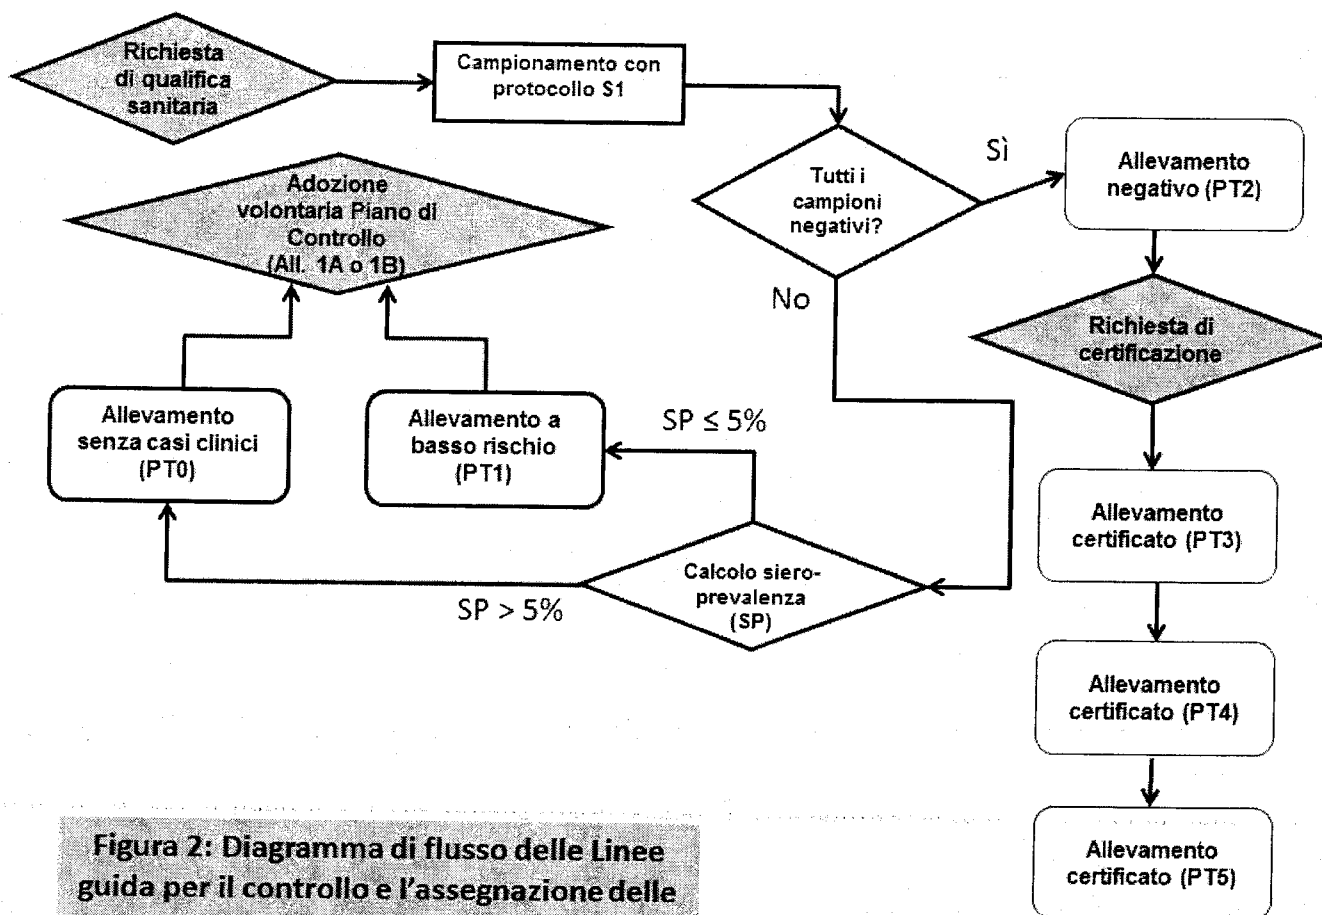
Richiesta di qualifica sanitaria

Campionamento con protocollo S1

Tutti i campioni negativi?

Sì

No

Allevamento negativo (PT2)

Richiesta di certificazione

Allevamento certificato (PT3)

Allevamento certificato (PT4)

Allevamento certificato (PT5)

Adozione volontaria Piano di Controllo (All. 1A o 1B)

Allevamento senza casi clinici (PT0)

Allevamento a basso rischio (PT1)

SP ≤ 5%

Calcolo siero-prevalenza (SP)

SP > 5%

Figura 2: Diagramma di flusso delle Linee guida per il controllo e l'assegnazione delle